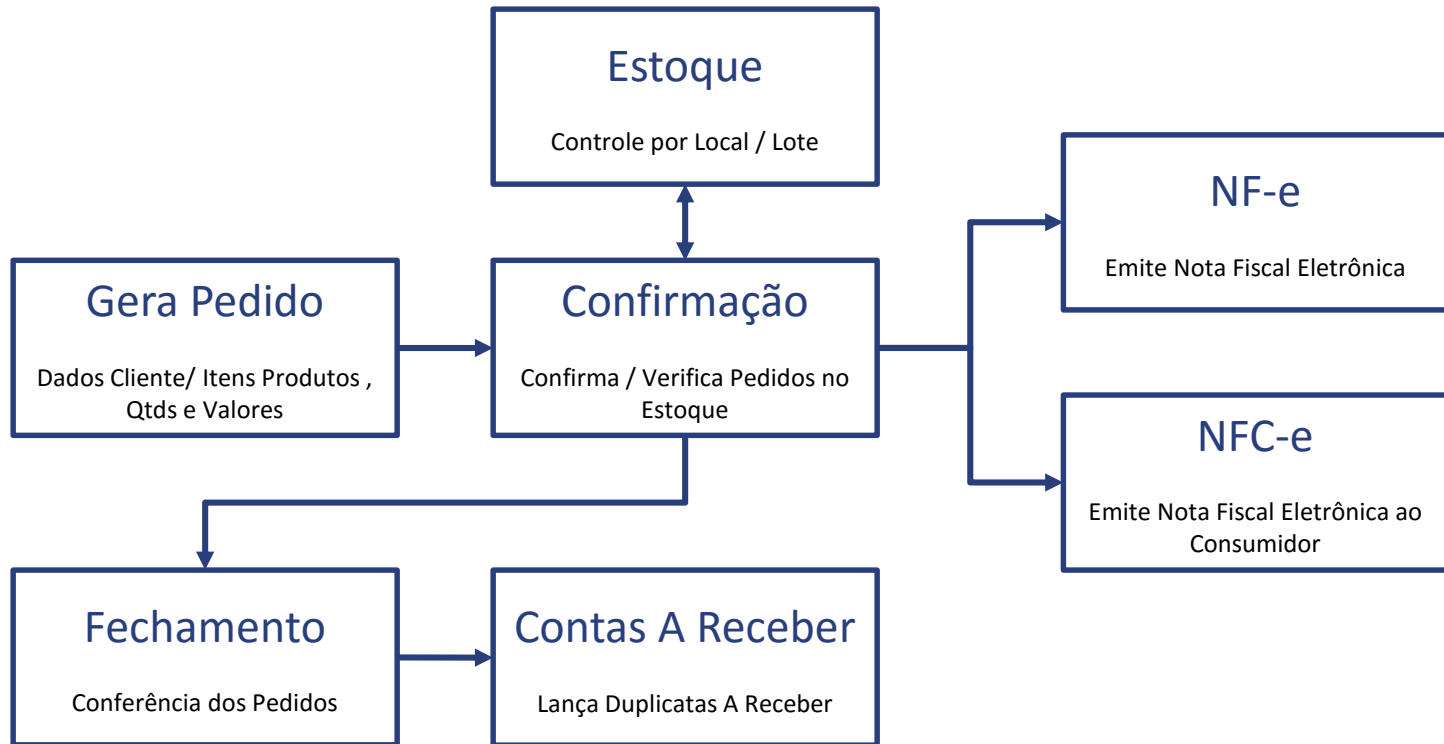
Estoque

Controle por Local / Lote

Gera Pedido

Dados Cliente/ Itens Produtos , Qtds e Valores

Confirmação

Confirma / Verifica Pedidos no Estoque

NF-e

Emite Nota Fiscal Eletrônica

NFC-e

Emite Nota Fiscal Eletrônica ao Consumidor

Fechamento

Conferência dos Pedidos

Contas A Receber

Lança Duplicatas A Receber